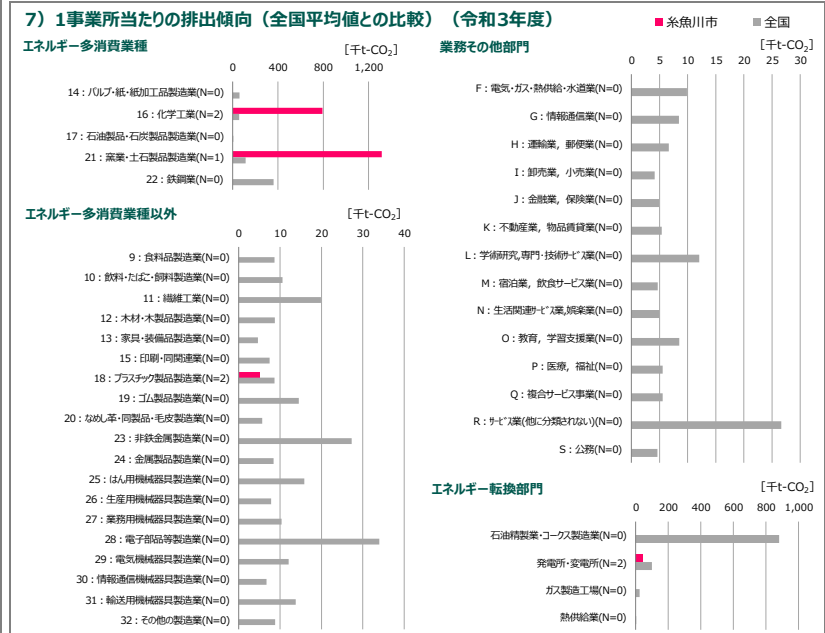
7）1事業所当たりの排出傾向（全国平均値との比較）（令和3年度）

糸魚川市　全国

エネルギー多消費業種

［千t-$CO_2$］

0　400　800　1,200

14：パルプ・紙・紙加工品製造業(N=0)
16：化学工業(N=2)
17：石油製品・石炭製品製造業(N=0)
21：窯業・土石製品製造業(N=1)
22：鉄鋼業(N=0)

エネルギー多消費業種以外

［千t-$CO_2$］

0　10　20　30　40

9：食料品製造業(N=0)
10：飲料・たばこ・飼料製造業(N=0)
11：繊維工業(N=0)
12：木材・木製品製造業(N=0)
13：家具・装備品製造業(N=0)
15：印刷・同関連業(N=0)
18：プラスチック製品製造業(N=2)
19：ゴム製品製造業(N=0)
20：なめし革・同製品・毛皮製造業(N=0)
23：非鉄金属製造業(N=0)
24：金属製品製造業(N=0)
25：はん用機械器具製造業(N=0)
26：生産用機械器具製造業(N=0)
27：業務用機械器具製造業(N=0)
28：電子部品等製造業(N=0)
29：電気機械器具製造業(N=0)
30：情報通信機械器具製造業(N=0)
31：輸送用機械器具製造業(N=0)
32：その他の製造業(N=0)

業務その他部門

［千t-$CO_2$］

0　5　10　15　20　25　30

F：電気・ガス・熱供給・水道業(N=0)
G：情報通信業(N=0)
H：運輸業，郵便業(N=0)
I：卸売業，小売業(N=0)
J：金融業，保険業(N=0)
K：不動産業，物品賃貸業(N=0)
L：学術研究，専門・技術サービス業(N=0)
M：宿泊業，飲食サービス業(N=0)
N：生活関連サービス業，娯楽業(N=0)
O：教育，学習支援業(N=0)
P：医療，福祉(N=0)
Q：複合サービス事業(N=0)
R：サービス業(他に分類されない)(N=0)
S：公務(N=0)

エネルギー転換部門

［千t-$CO_2$］

0　200　400　600　800　1,000

石油精製業・コークス製造業(N=0)
発電所・変電所(N=2)
ガス製造工場(N=0)
熱供給業(N=0)